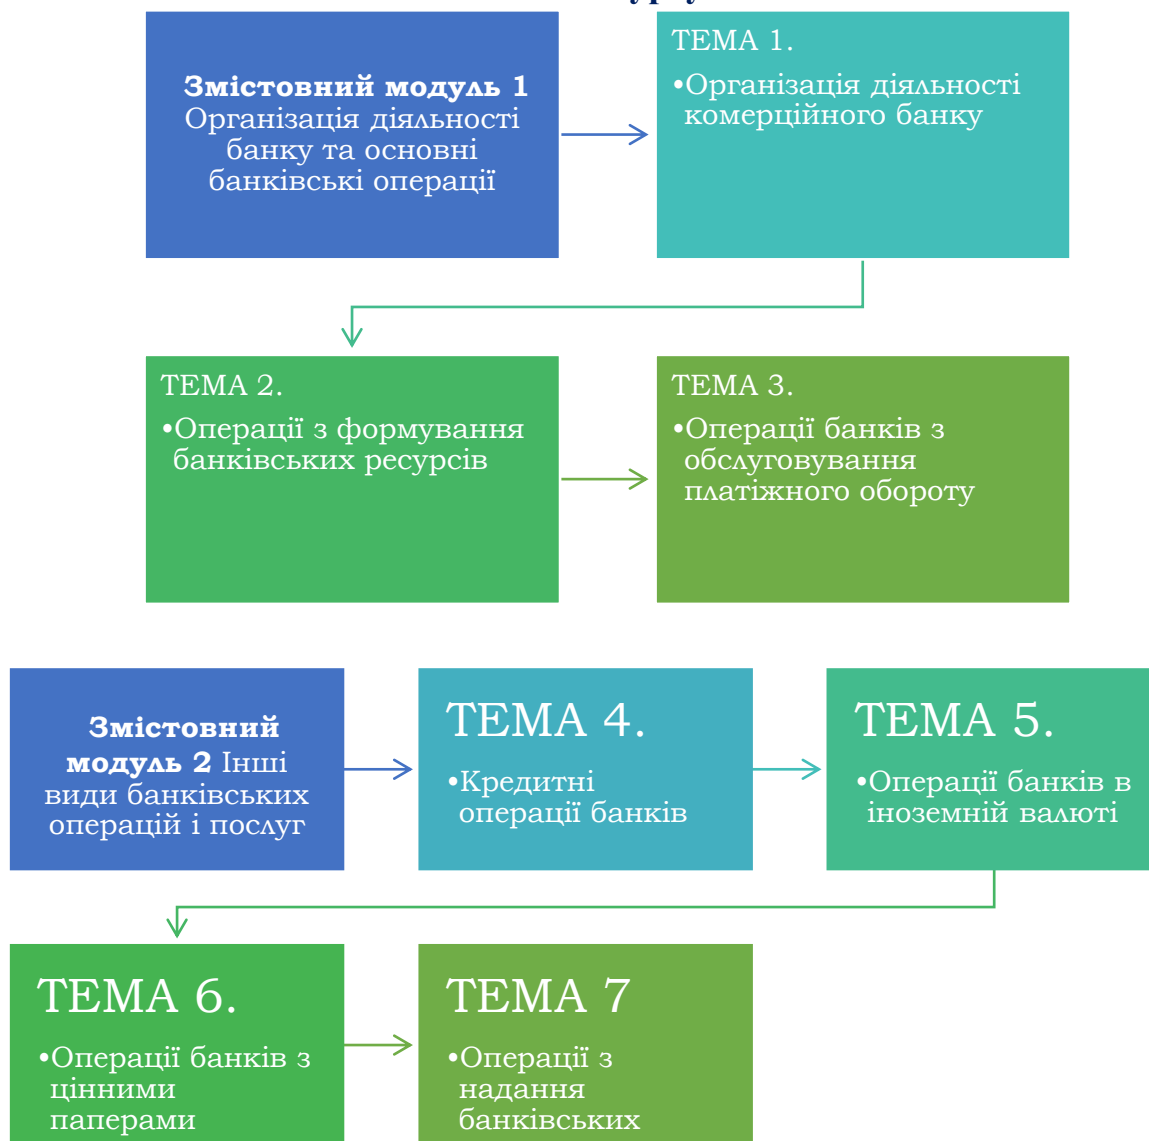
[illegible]

**Змістовний модуль 1** Організація діяльності банку та основні банківські операції

ТЕМА 1.

•Організація діяльності комерційного банку

ТЕМА 2.

•Операції з формування банківських ресурсів

ТЕМА 3.

•Операції банків з обслуговування платіжного обороту

**Змістовний модуль 2** Інші види банківських операцій і послуг

ТЕМА 4.

•Кредитні операції банків

ТЕМА 5.

•Операції банків в іноземній валюті

ТЕМА 6.

•Операції банків з цінними паперами

ТЕМА 7

•Операції з надання банківських